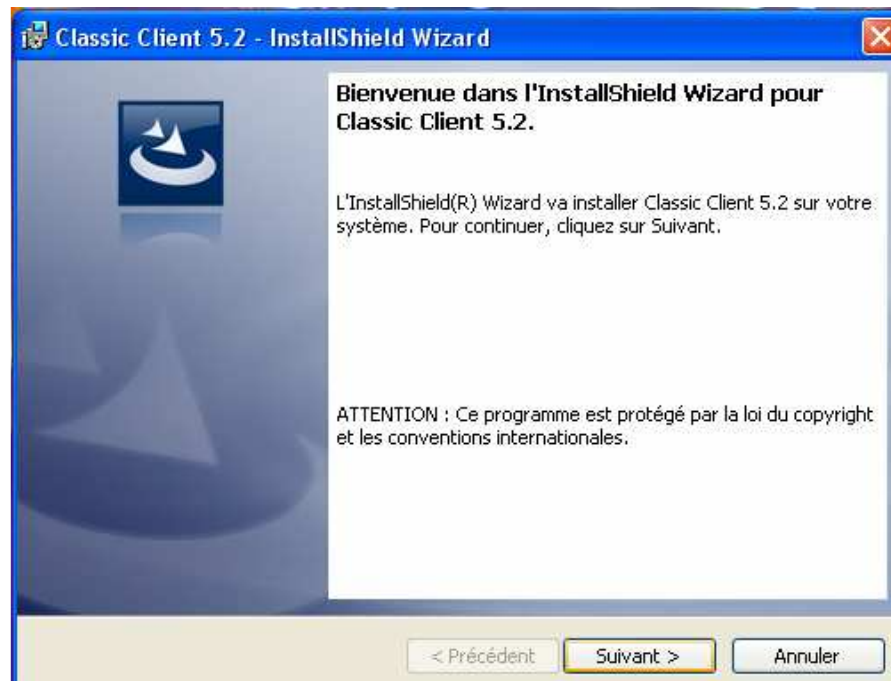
Classic Client 5.2 - InstallShield Wizard

Bienvenue dans l'InstallShield Wizard pour Classic Client 5.2.

L'InstallShield(R) Wizard va installer Classic Client 5.2 sur votre système. Pour continuer, cliquez sur Suivant.

ATTENTION : Ce programme est protégé par la loi du copyright et les conventions internationales.

< Précédent

Suivant >

Annuler